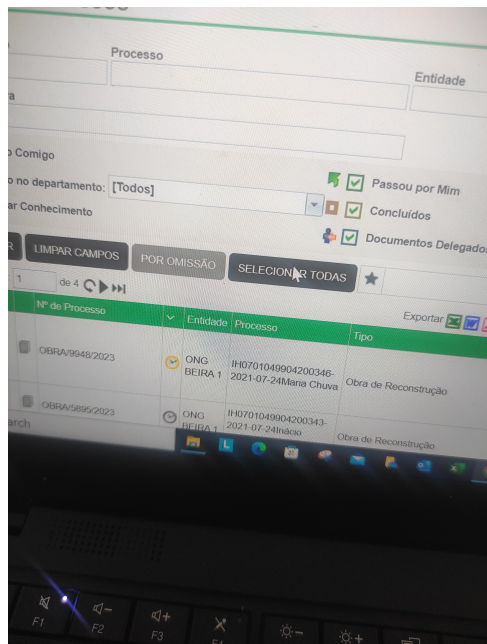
Processo

Entidade

a

o Comigo

o no departamento: [Todos]

Passou por Mim

ar Conhecimento

Concluídos

Documentos Delegado

R

LIMPAR CAMPOS

POR OMISSÃO

SELECIONAR TODAS

1 de 4

Exportar

| | Nº de Processo | | Entidade | Processo | Tipo |
|---|---|---|---|---|---|
| | OBRA/9948/2023 | | ONG BEIRA 1 | IH07010499042003346-2021-07-24Maria Chuva | Obra de Reconstrução |
| | OBRA/5895/2023 | | ONG BEIRA 1 | IH07010499042003343-2021-07-24Inácio | Obra de Reconstrução |

arch

F1

F2

F3

F4